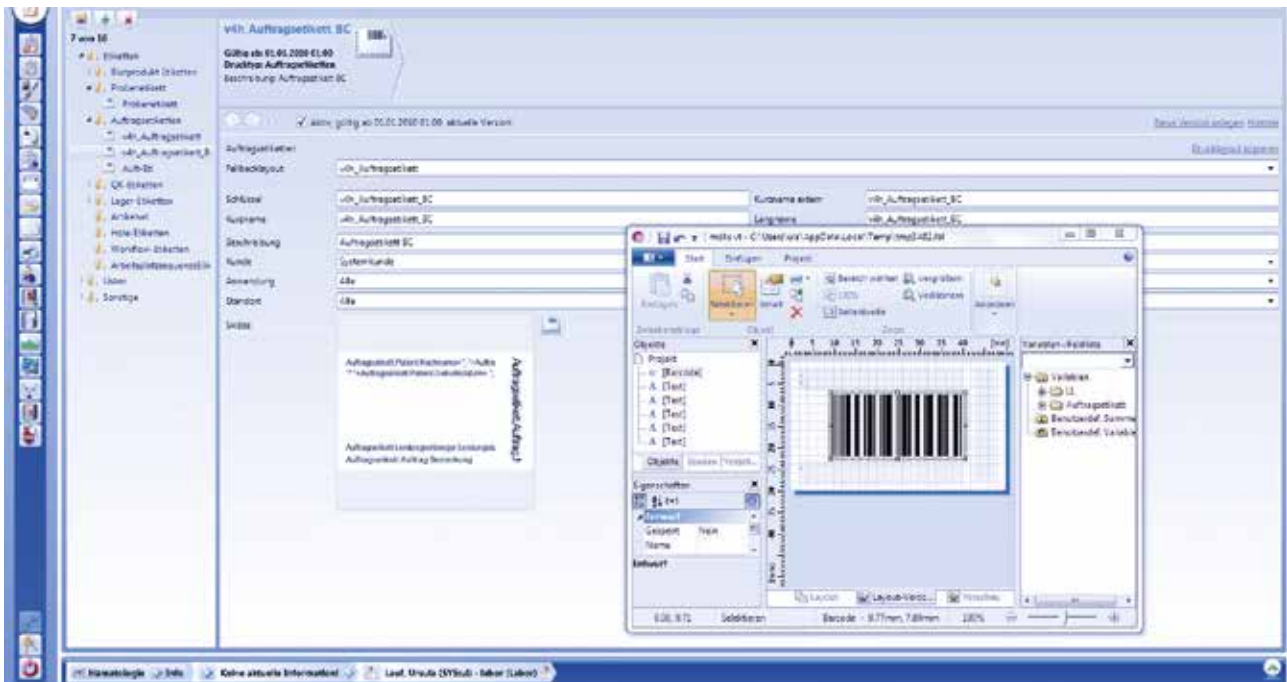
7 von 10
Etiketten
Endprodukt Etiketten
Probenetikett
Probenetikett
Auftragsetiketten
v4h_Auftragsetikett
v4h_Auftragsetikett_B
Aufkl-Ett
QK-Etiketten
Lager-Etiketten
Artikelet
Hole-Etiketten
Workflow-Etiketten
Arbeitsplatzsauswahl
User
Sonstige

v4h_Auftragsetikett_BC
Gültig ab 01.01.2000 01:00
Drucktyp: Auftragsetiketten
Beschreibung: Auftragsetikett BC

aktiv, gültig ab 01.01.2000 01:00 aktuelle Version
Neue Version anlegen Historie

Auftragsetiketten
Fallbacklayout v4h_Auftragsetikett

Schlüssel v4h_Auftragsetikett_BC
Kurzname v4h_Auftragsetikett_BC
Beschreibung Auftragsetikett BC
Kunde Systemkunde
Anwendung Alle
Standort Alle
Skizze

Kurzname extern v4h_Auftragsetikett_BC
Langname v4h_Auftragsetikett_BC

Auftragsetikett.Patient.Nachname+", "+Auftra
Auftragsetikett.Leistungsbringer.Leistungs
Auftragsetikett.Auftrag.Bemerkung

mlsto.vt - C:\Users\...\AppData\Local\Temp\tmp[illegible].lst
Start Einfügen Projekt
Einfügen Selektieren Format
Bereich wählen Vergrößern
100% Verkleinern
Seitenbreite
Zwischenablage Objekt Zoom

Objekte
Projekt
[Barcode]
[Text]
[Text]
[Text]
[Text]
[Text]
[Text]
Objekte Ebenen Variabl...

Eigenschaften
Entwurf
Gesperrt Nein
Name
Entwurf

Variablen-/Feldliste
Variablen
LL
Auftragsetikett
Benutzerdef. Summe
Benutzerdef. Variable

Layout Layout-Vorsc... Vorschau
0,00, 8,72 Selektieren Barcode - 8,77mm, 7,69mm 100%

Hämatologie Info Keine aktuelle Information! Lauf, Ursula (SYSsub) - labor (Labor)